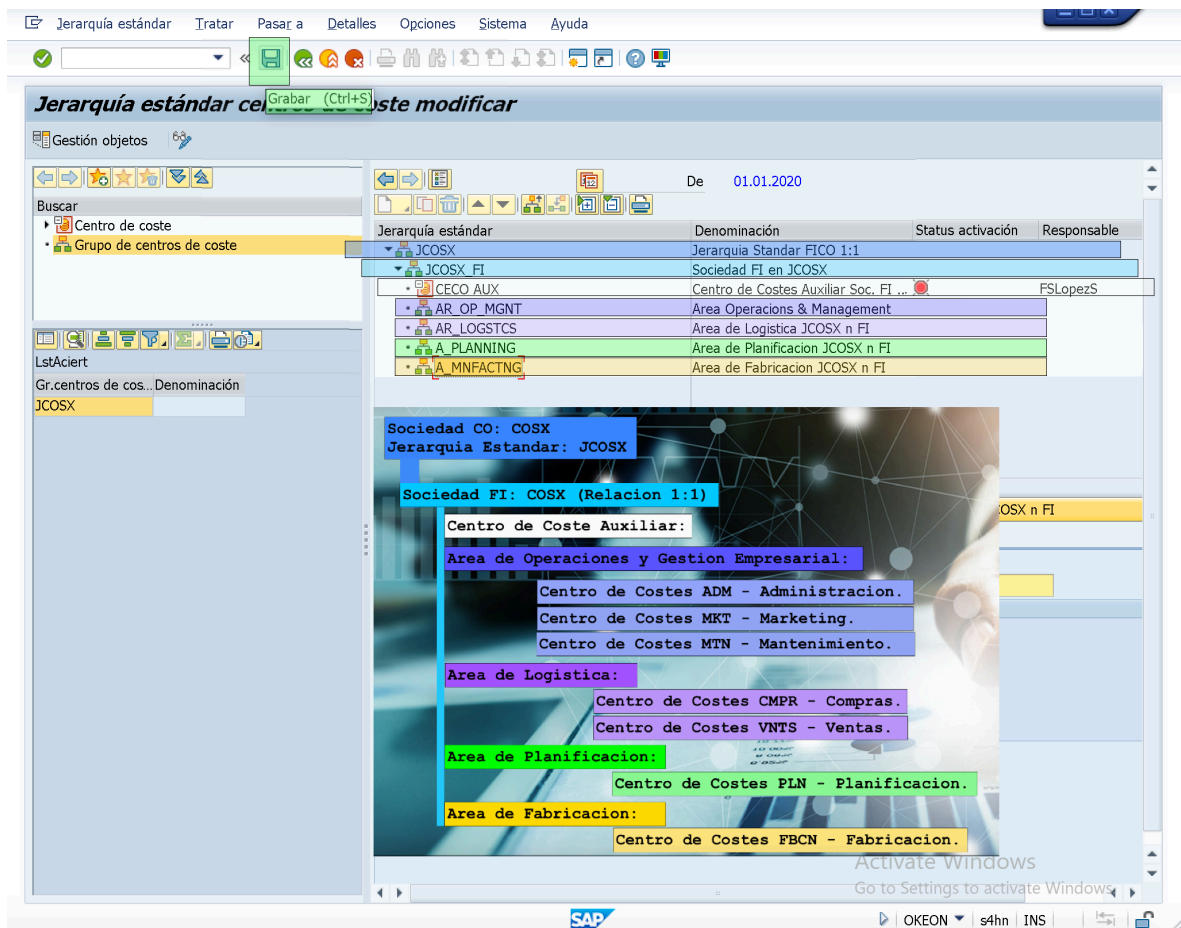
Jerarquía estándar Tratar Pasar a Detalles Opciones Sistema Ayuda

Grabar (Ctrl+S)

Jerarquía estándar ce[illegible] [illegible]ste modificar

Gestión objetos

Buscar
Centro de coste
Grupo de centros de coste

LstAciert

| Gr.centros de cos... | Denominación |
|---|---|
| JCOSX | |

De 01.01.2020

| Jerarquía estándar | Denominación | Status activación | Responsable |
|---|---|---|---|
| JCOSX | Jerarquia Standar FICO 1:1 | | |
| JCOSX_FI | Sociedad FI en JCOSX | | |
| CECO AUX | Centro de Costes Auxiliar Soc. FI ... | | FSLopezS |
| AR_OP_MGNT | Area Operacions & Management | | |
| AR_LOGSTCS | Area de Logistica JCOSX n FI | | |
| A_PLANNING | Area de Planificacion JCOSX n FI | | |
| A_MNFACTNG | Area de Fabricacion JCOSX n FI | | |

Sociedad CO: COSX
Jerarquia Estandar: JCOSX

Sociedad FI: COSX (Relacion 1:1)

Centro de Coste Auxiliar:

Area de Operaciones y Gestion Empresarial:
Centro de Costes ADM - Administracion.
Centro de Costes MKT - Marketing.
Centro de Costes MTN - Mantenimiento.

Area de Logistica:
Centro de Costes CMPR - Compras.
Centro de Costes VNTS - Ventas.

Area de Planificacion:
Centro de Costes PLN - Planificacion.

Area de Fabricacion:
Centro de Costes FBCN - Fabricacion.

OSX n FI

Activate Windows
Go to Settings to activate Windows.

SAP
OKEON s4hn INS